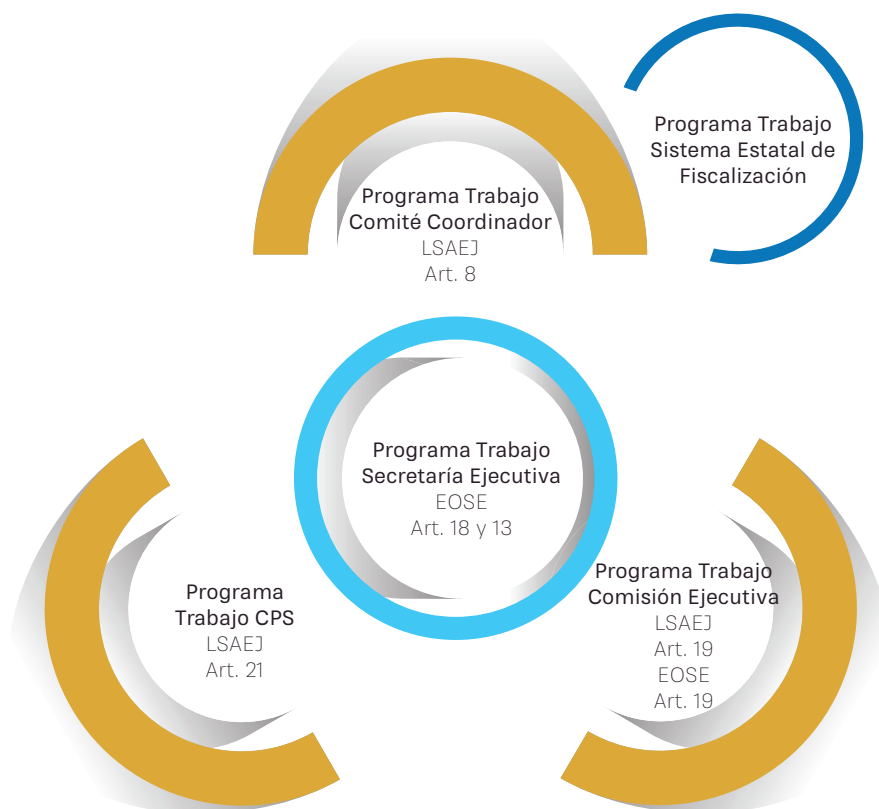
Programa Trabajo
Sistema Estatal de
Fiscalización

Programa Trabajo
Comité Coordinador
LSAEJ
Art. 8

Programa Trabajo
Secretaría Ejecutiva
EOSE
Art. 18 y 13

Programa
Trabajo CPS
LSAEJ
Art. 21

Programa Trabajo
Comisión Ejecutiva
LSAEJ
Art. 19
EOSE
Art. 19